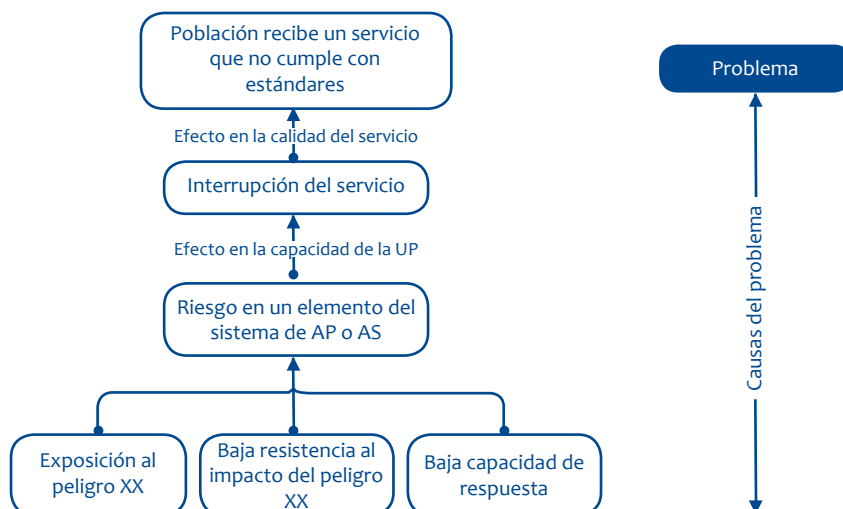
Población recibe un servicio que no cumple con estándares

Efecto en la calidad del servicio

Interrupción del servicio

Efecto en la capacidad de la UP

Riesgo en un elemento del sistema de AP o AS

Exposición al peligro XX

Baja resistencia al impacto del peligro XX

Baja capacidad de respuesta

Problema

Causas del problema